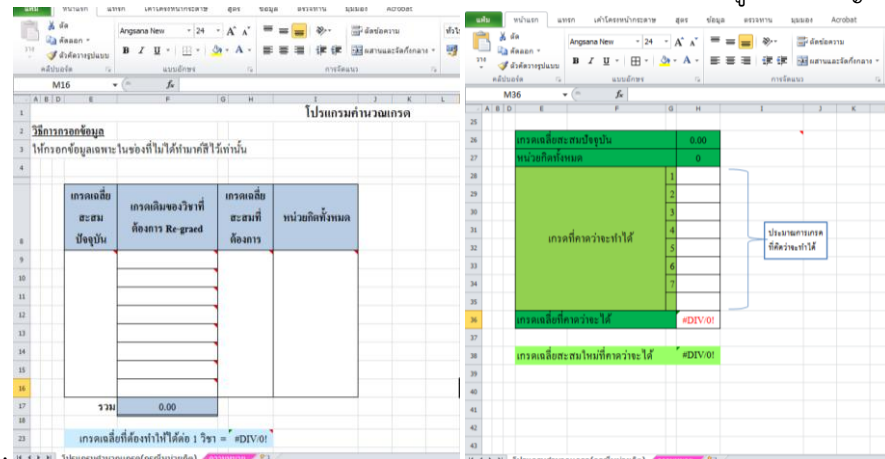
แฟ้ม หน้าแรก แทรก เค้าโครงหน้ากระดาษ สูตร ข้อมูล ตรวจทาน มุมมอง Acrobat

ตัด
คัดลอก
ตัวคัดวางรูปแบบ
คลิปบอร์ด

Angsana New 24 A A
B I U
แบบอักษร

ตัดข้อความ
ผสานและจัดกึ่งกลาง
การจัดแนว

M16 $f_x$

A B D E F G H I J K

1 โปรแกรมคำนวณเกรด
2 วิธีการกรอกข้อมูล
3 ให้กรอกข้อมูลเฉพาะในช่องที่ไม่ได้ทำมาร์คสีไว้เท่านั้น

| เกรดเฉลี่ยสะสมปัจจุบัน | เกรดเดิมของวิชาที่ต้องการ Re-graded | เกรดเฉลี่ยสะสมที่ต้องการ | หน่วยกิตทั้งหมด |
|---|---|---|---|

17 รวม 0.00

23 เกรดเฉลี่ยที่ต้องทำให้ได้ต่อ 1 วิชา = #DIV/0!

โปรแกรมคำนวณเกรด(กรณีหน่วยกิต)

แฟ้ม หน้าแรก แทรก เค้าโครงหน้ากระดาษ สูตร ข้อมูล ตรวจทาน มุมมอง Acrobat

ตัด
คัดลอก
ตัวคัดวางรูปแบบ
คลิปบอร์ด

Angsana New 24 A A
B I U
แบบอักษร

ตัดข้อความ
ผสานและจัดกึ่งกลาง
การจัดแนว

M36 $f_x$

A B D E F G H I J K

26 เกรดเฉลี่ยสะสมปัจจุบัน 0.00
27 หน่วยกิตทั้งหมด 0

เกรดที่คาดว่าจะทำได้ 1 2 3 4 5 6 7

ประมาณการเกรดที่คาดว่าจะทำได้

36 เกรดเฉลี่ยที่คาดว่าจะได้ #DIV/0!

38 เกรดเฉลี่ยสะสมใหม่ที่คาดว่าจะได้ #DIV/0!